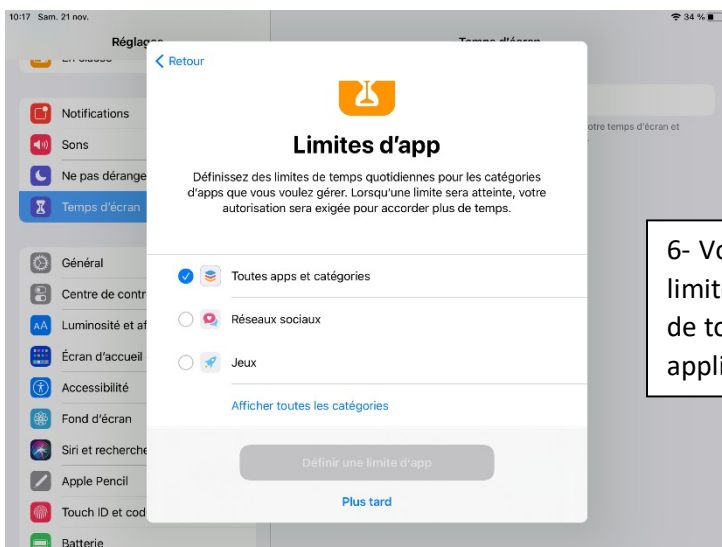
10:17 Sam. 21 nov.

34 %

Réglag

Temps d'écran

En classe

Notifications

Sons

Ne pas dérange

Temps d'écran

Général

Centre de contr

Luminosité et af

Écran d'accueil

Accessibilité

Fond d'écran

Siri et recherche

Apple Pencil

Touch ID et cod

Batterie

otre temps d'écran et

< Retour

Limites d'app

Définissez des limites de temps quotidiennes pour les catégories d'apps que vous voulez gérer. Lorsqu'une limite sera atteinte, votre autorisation sera exigée pour accorder plus de temps.

Toutes apps et catégories

Réseaux sociaux

Jeux

Afficher toutes les catégories

Définir une limite d'app

Plus tard

6- Vo
limit
de to
appli